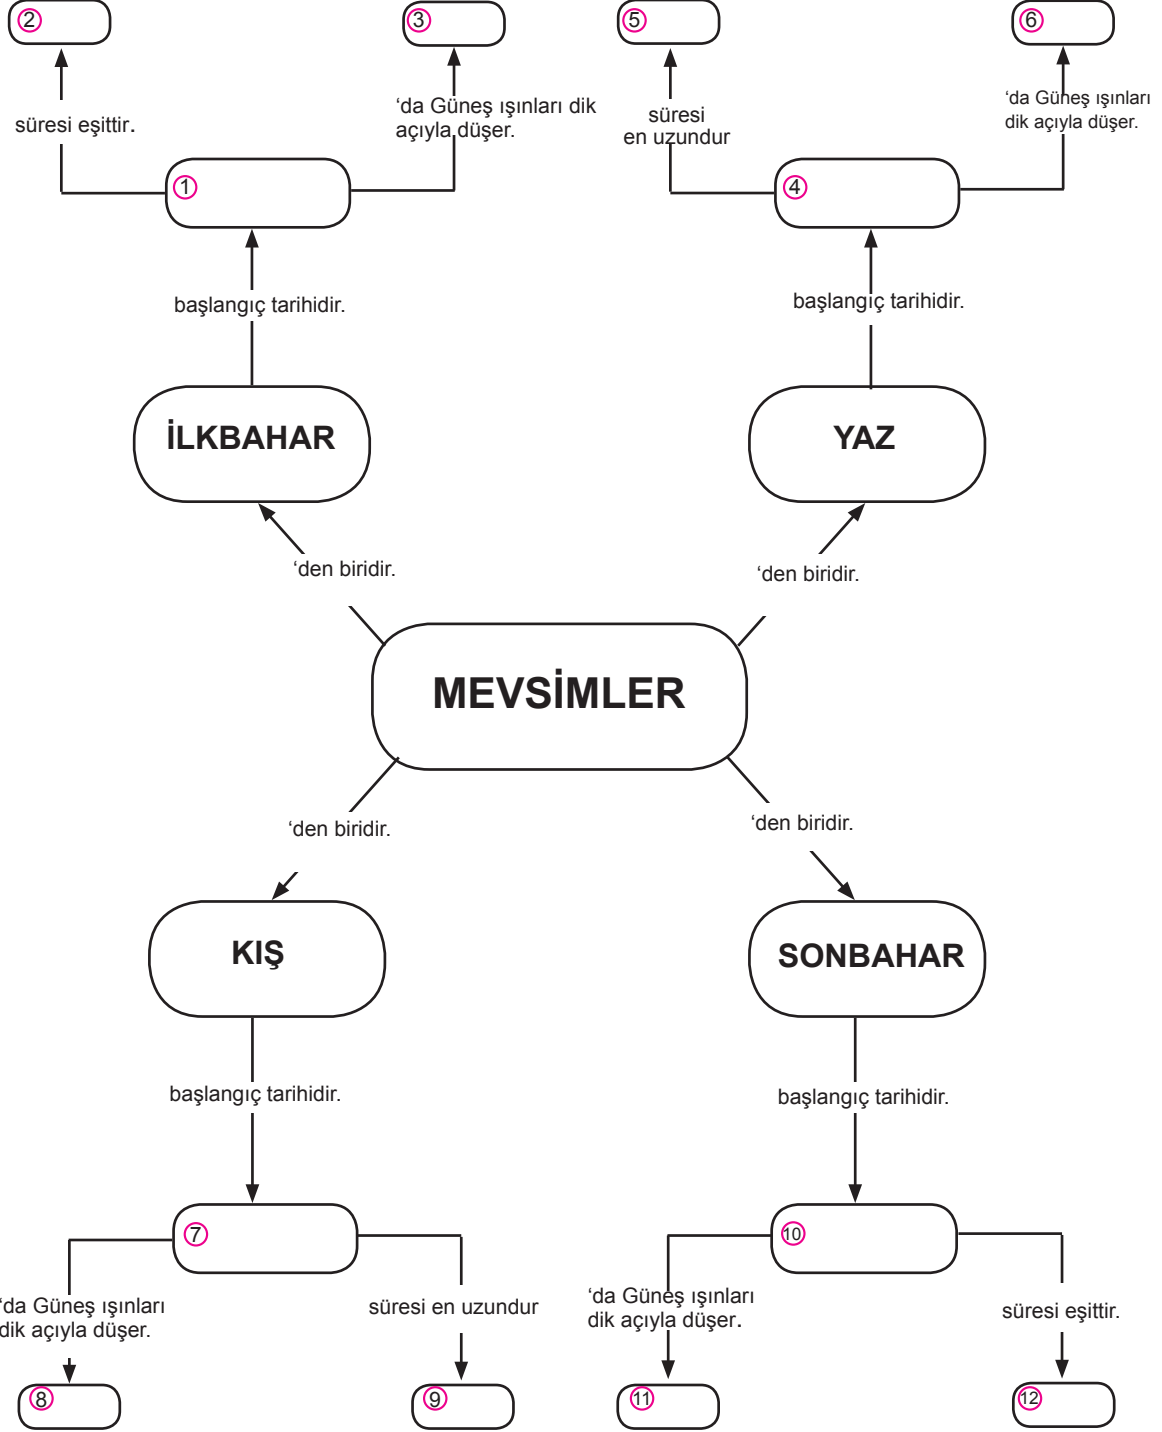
2

3

5

6

süresi eşittir.

‘da Güneş ışınları dik açıyla düşer.

süresi en uzundur

‘da Güneş ışınları dik açıyla düşer.

1

4

başlangıç tarihidir.

başlangıç tarihidir.

İLKBAHAR

YAZ

‘den biridir.

‘den biridir.

MEVSİMLER

‘den biridir.

‘den biridir.

KIŞ

SONBAHAR

başlangıç tarihidir.

başlangıç tarihidir.

7

10

‘da Güneş ışınları dik açıyla düşer.

süresi en uzundur

‘da Güneş ışınları dik açıyla düşer.

süresi eşittir.

8

9

11

12